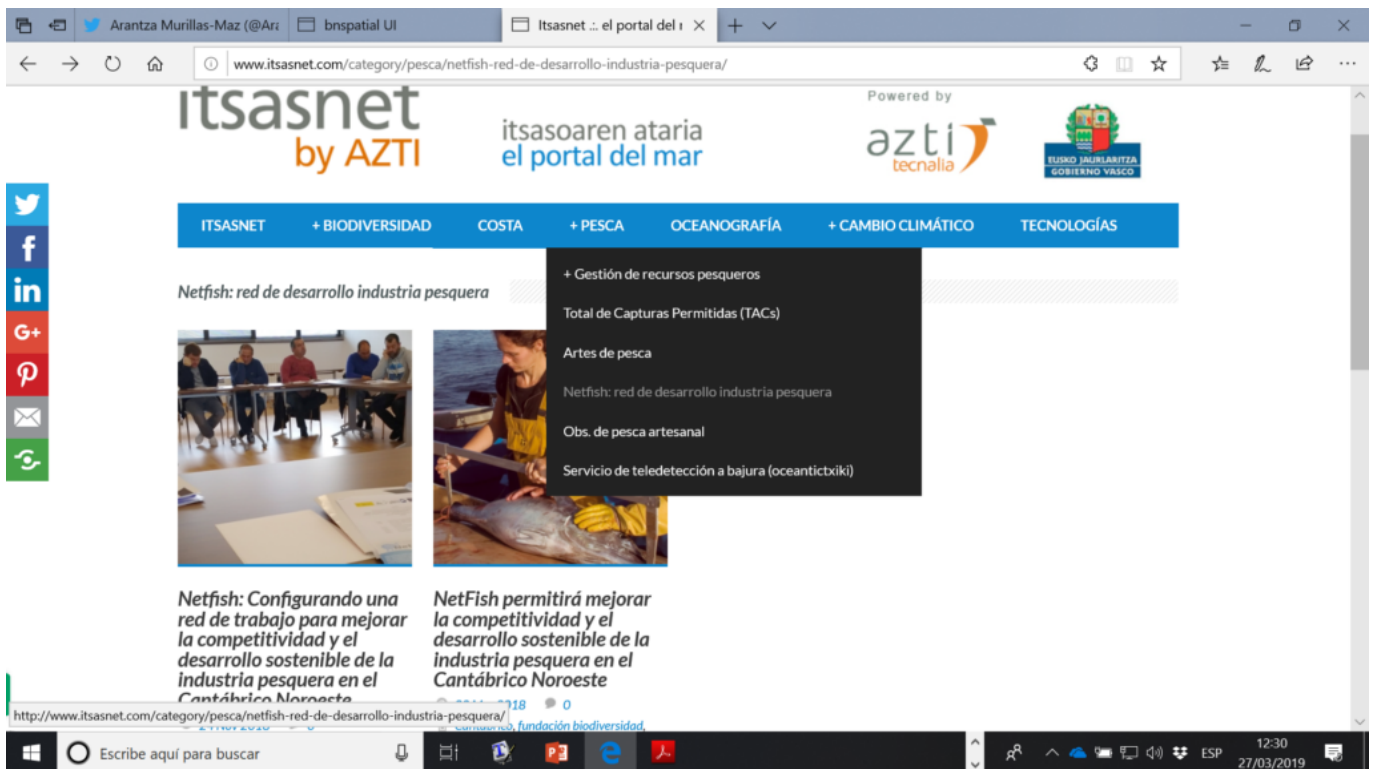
Arantza Murillas-Maz (@Ara | bnspatial UI | Itsasnet .:. el portal del r

www.itsasnet.com/category/pesca/netfish-red-de-desarrollo-industria-pesquera/

itsasnet by AZTI

itsasoaren ataria
el portal del mar

Powered by
azti tecnalia

EUSKO JAURLARITZA
GOBIERNO VASCO

ITSASNET | + BIODIVERSIDAD | COSTA | + PESCA | OCEANOGRAFÍA | + CAMBIO CLIMÁTICO | TECNOLOGÍAS

+ Gestión de recursos pesqueros
Total de Capturas Permitidas (TACs)
Artes de pesca
Netfish: red de desarrollo industria pesquera
Obs. de pesca artesanal
Servicio de teledetección a bajura (oceantictxiki)

Netfish: red de desarrollo industria pesquera

Netfish: Configurando una red de trabajo para mejorar la competitividad y el desarrollo sostenible de la industria pesquera en el Cantábrico Noroeste

NetFish permitirá mejorar la competitividad y el desarrollo sostenible de la industria pesquera en el Cantábrico Noroeste

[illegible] 2018 0
Cantábrico, fundación biodiversidad,

http://www.itsasnet.com/category/pesca/netfish-red-de-desarrollo-industria-pesquera/

Escribe aquí para buscar

ESP 12:30 27/03/2019